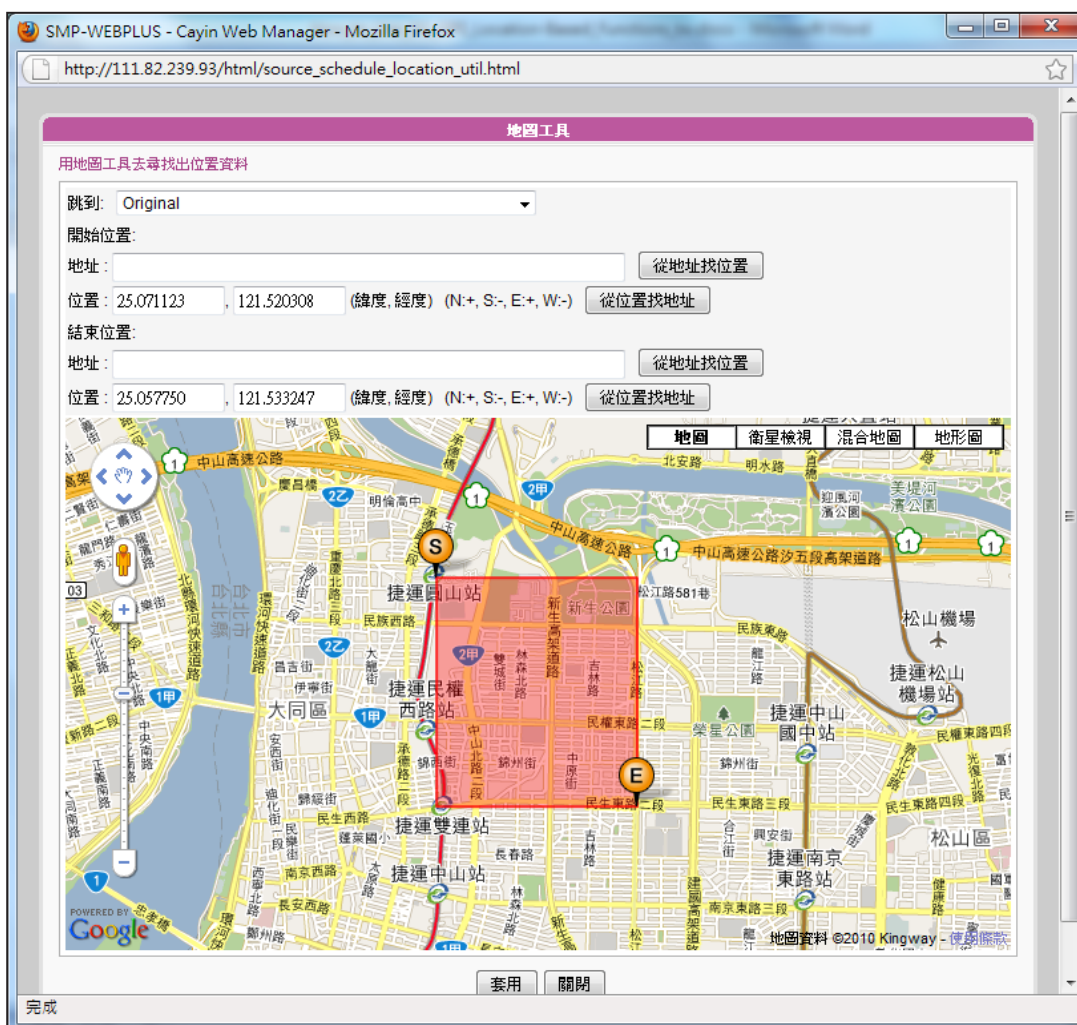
SMP-WEBPLUS - Cayin Web Manager - Mozilla Firefox

http://111.82.239.93/html/source_schedule_location_util.html

地圖工具

用地圖工具去尋找出位置資料

跳到: Original

開始位置:

地址:

從地址找位置

位置: 25.071123 , 121.520308 (緯度, 經度) (N:+, S:-, E:+, W:-) 從位置找地址

結束位置:

地址:

從地址找位置

位置: 25.057750 , 121.533247 (緯度, 經度) (N:+, S:-, E:+, W:-) 從位置找地址

| 地圖 | 衛星檢視 | 混合地圖 | 地形圖 |
|---|---|---|---|

中山高速公路 民族西路 捷運圓山站 新生公園 松江路581巷 松山機場 民族東路 捷運松山機場站 大同區 捷運民權西路站 民權東路二段 榮星公園 捷運中山國中站 錦州街 民生東路二段 民生東路三段 民生東路四段 捷運雙連站 長春路 捷運南京東路站 松山區 捷運中山站 南京西路 南京東路三段 中山北路二段 林森北路 吉林路 新生高架道路 松江路 明水路 北安路 中山高速公路汐五段高架道路 迎風河濱公園 美堤河濱公園 S E

POWERED BY Google

地圖資料 ©2010 Kingway - 使用條款

套用 關閉

完成